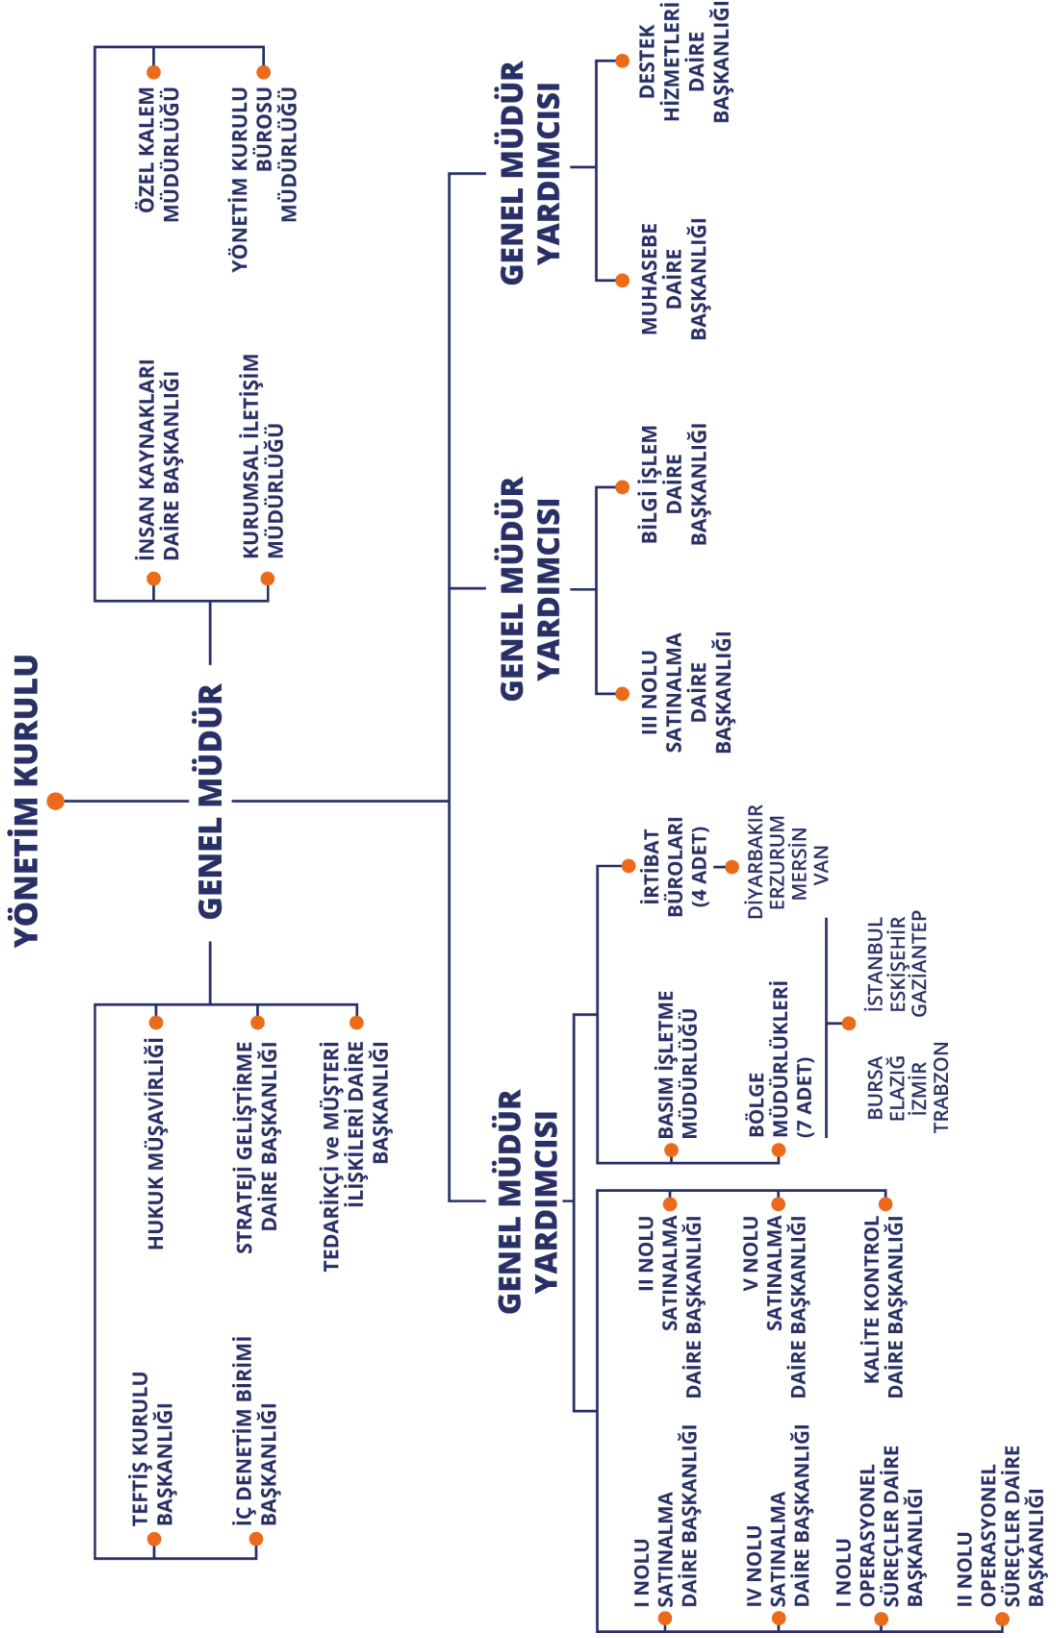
YÖNETİM KURULU

GENEL MÜDÜR

ÖZEL KALEM MÜDÜRLÜĞÜ

YÖNETİM KURULU BÜROSU MÜDÜRLÜĞÜ

İNSAN KAYNAKLARI DAİRE BAŞKANLIĞI

KURUMSAL İLETİŞİM MÜDÜRLÜĞÜ

HUKUK MÜŞAVİRLİĞİ

STRATEJİ GELİŞTİRME DAİRE BAŞKANLIĞI

TEDARİKÇİ ve MÜŞTERİ İLİŞKİLERİ DAİRE BAŞKANLIĞI

TEFTİŞ KURULU BAŞKANLIĞI

İÇ DENETİM BİRİMİ BAŞKANLIĞI

GENEL MÜDÜR YARDIMCISI

DESTEK HİZMETLERİ DAİRE BAŞKANLIĞI

MUHASEBE DAİRE BAŞKANLIĞI

GENEL MÜDÜR YARDIMCISI

BİLGİ İŞLEM DAİRE BAŞKANLIĞI

III NOLU SATINALMA DAİRE BAŞKANLIĞI

GENEL MÜDÜR YARDIMCISI

İRTİBAT BÜROLARI (4 ADET)

DİYARBAKIR
ERZURUM
MERSİN
VAN

BASIM İŞLETME MÜDÜRLÜĞÜ

BÖLGE MÜDÜRLÜKLERİ (7 ADET)

İSTANBUL
ESKİŞEHİR
GAZİANTEP

BURSA
ELAZIĞ
İZMİR
TRABZON

II NOLU SATINALMA DAİRE BAŞKANLIĞI

V NOLU SATINALMA DAİRE BAŞKANLIĞI

KALİTE KONTROL DAİRE BAŞKANLIĞI

I NOLU SATINALMA DAİRE BAŞKANLIĞI

IV NOLU SATINALMA DAİRE BAŞKANLIĞI

I NOLU OPERASYONEL SÜREÇLER DAİRE BAŞKANLIĞI

II NOLU OPERASYONEL SÜREÇLER DAİRE BAŞKANLIĞI